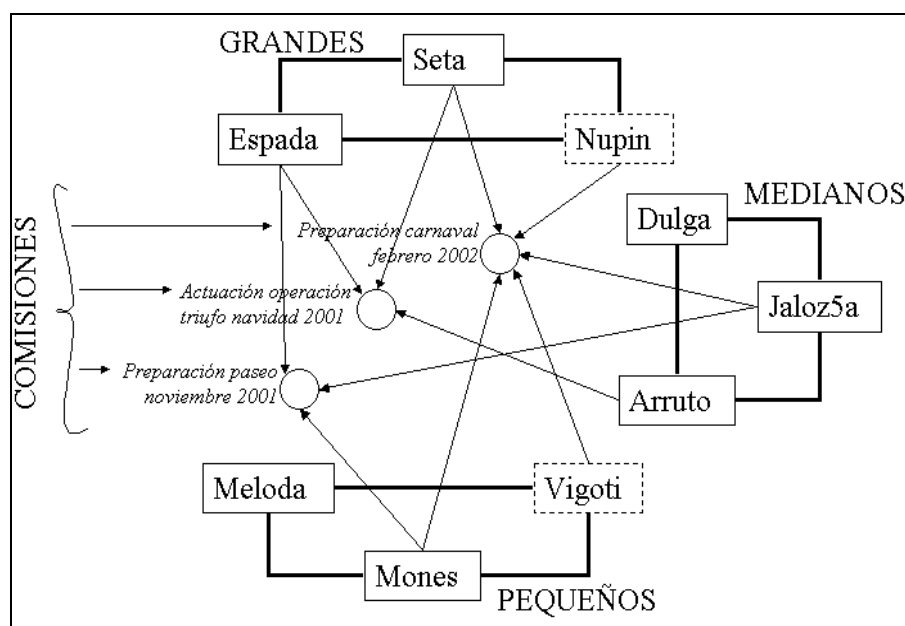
GRANDES
Seta
Espada
Nupin
MEDIANOS
Dulga
Jaloz5a
Arruto
COMISIONES
Preparación carnaval febrero 2002
Actuación operación triufo navidad 2001
Preparación paseo noviembre 2001
Meloda
Vigoti
Mones
PEQUEÑOS